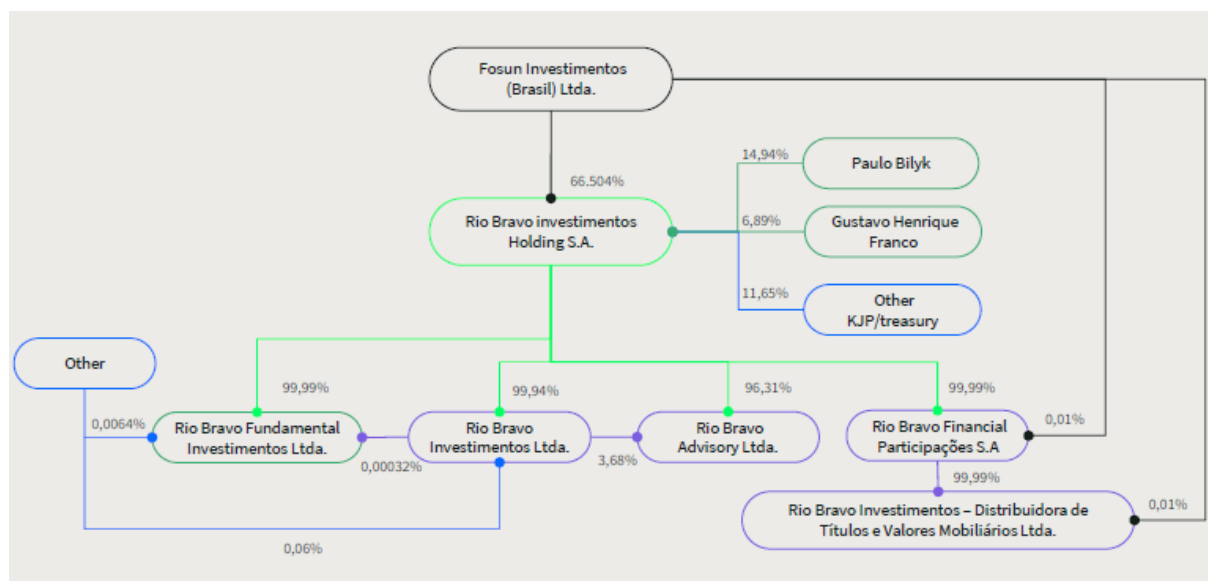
Fosun Investimentos (Brasil) Ltda.

66.504%

Rio Bravo investimentos Holding S.A.

14,94%
Paulo Bilyk

6,89%
Gustavo Henrique Franco

11,65%
Other KJP/treasury

Other

99,99%
0,0064%
Rio Bravo Fundamental Investimentos Ltda.

0,00032%

99,94%
Rio Bravo Investimentos Ltda.

96,31%
Rio Bravo Advisory Ltda.

3,68%

99,99%
Rio Bravo Financial Participações S.A

0,01%

99,99%
Rio Bravo Investimentos – Distribuidora de Títulos e Valores Mobiliários Ltda.

0,01%

0,06%